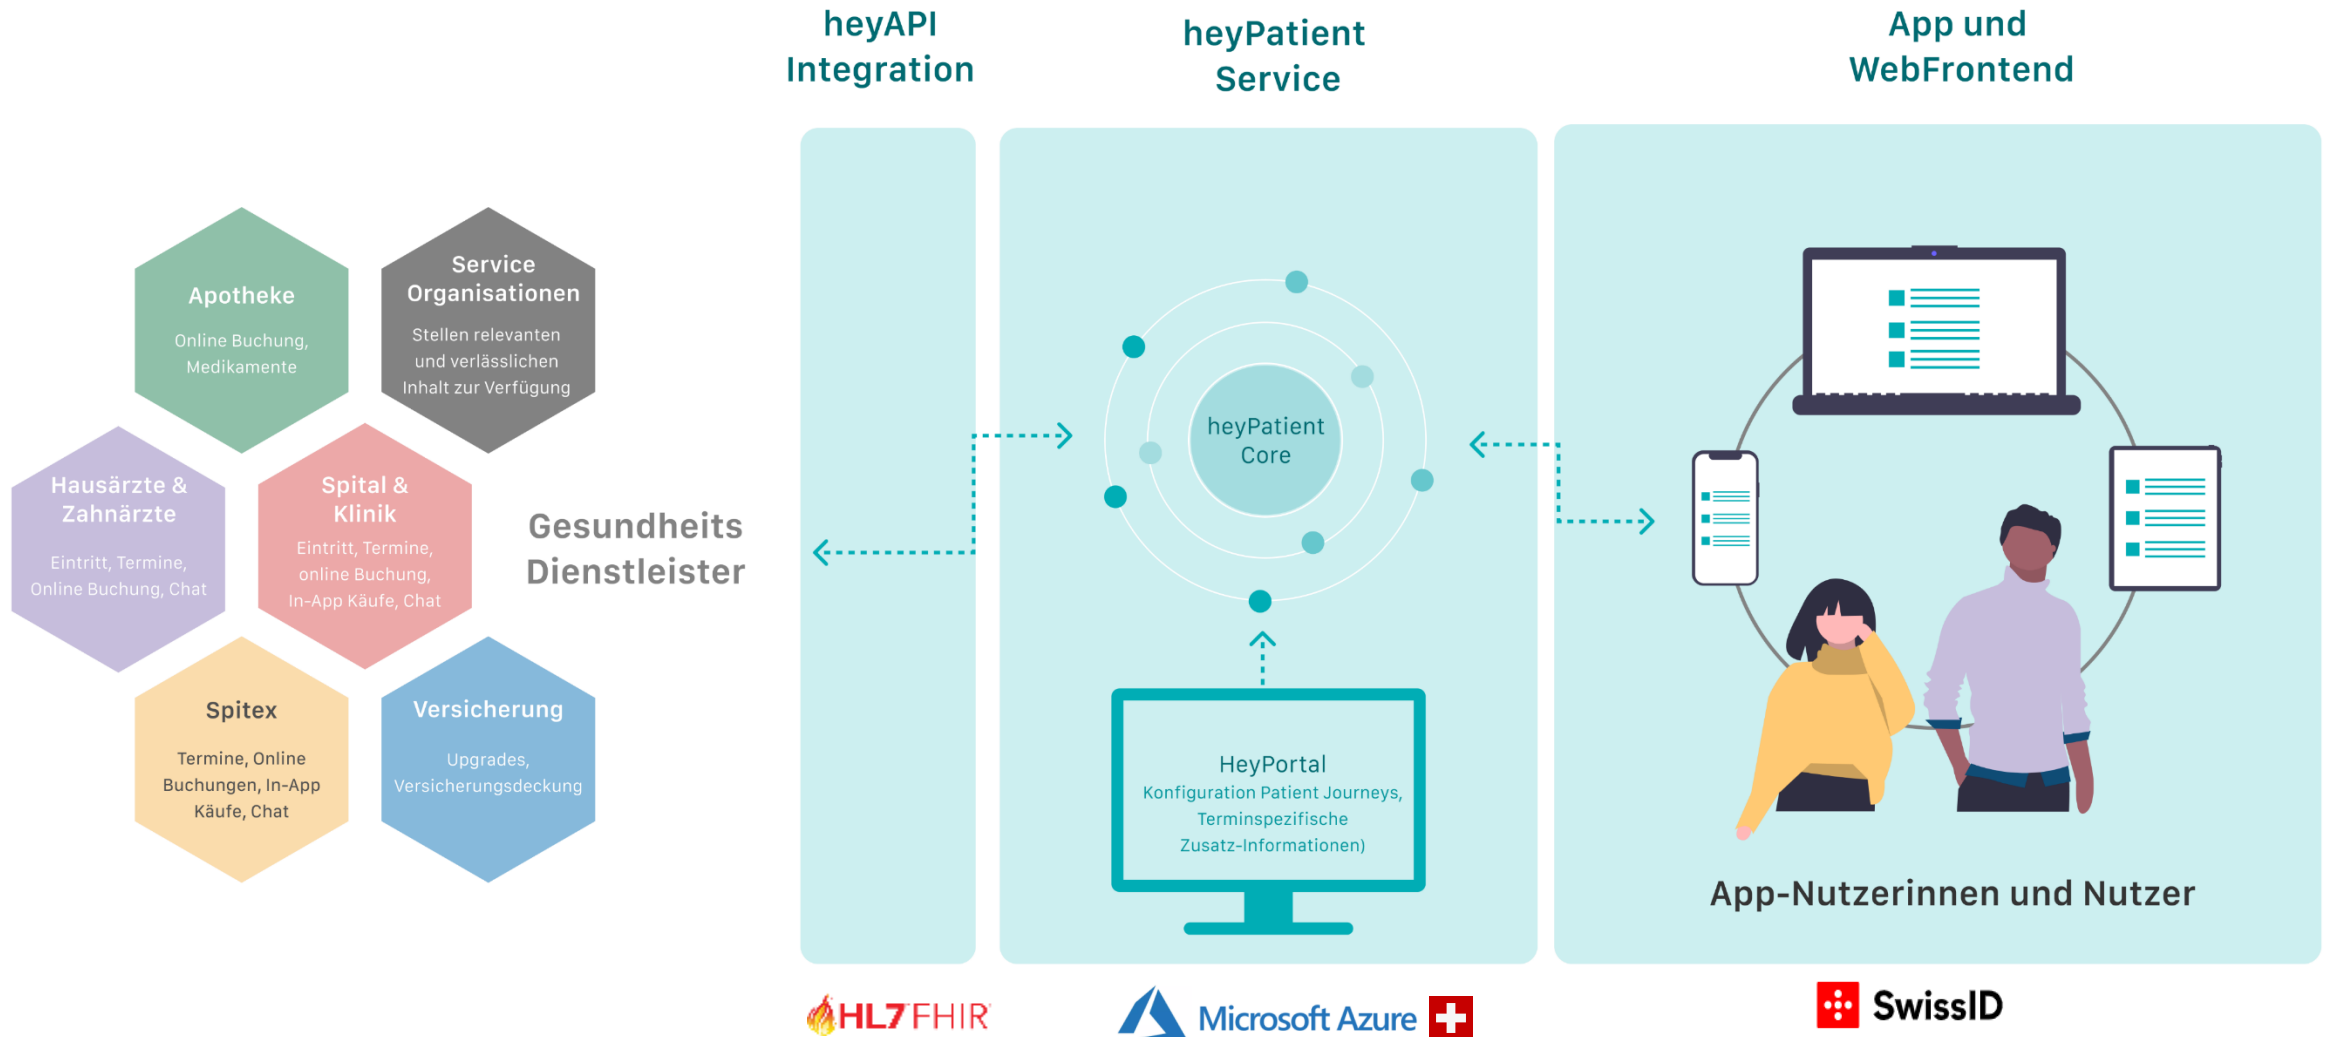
heyAPI Integration

heyPatient Service

App und WebFrontend

Apotheke

Online Buchung, Medikamente

Service Organisationen

Stellen relevanten und verlässlichen Inhalt zur Verfügung

Hausärzte & Zahnärzte

Eintritt, Termine, Online Buchung, Chat

Spital & Klinik

Eintritt, Termine, online Buchung, In-App Käufe, Chat

Gesundheits Dienstleister

Spitex

Termine, Online Buchungen, In-App Käufe, Chat

Versicherung

Upgrades, Versicherungsdeckung

heyPatient Core

HeyPortal
Konfiguration Patient Journeys, Terminspezifische Zusatz-Informationen)

App-Nutzerinnen und Nutzer

HL7FHIR

Microsoft Azure

SwissID